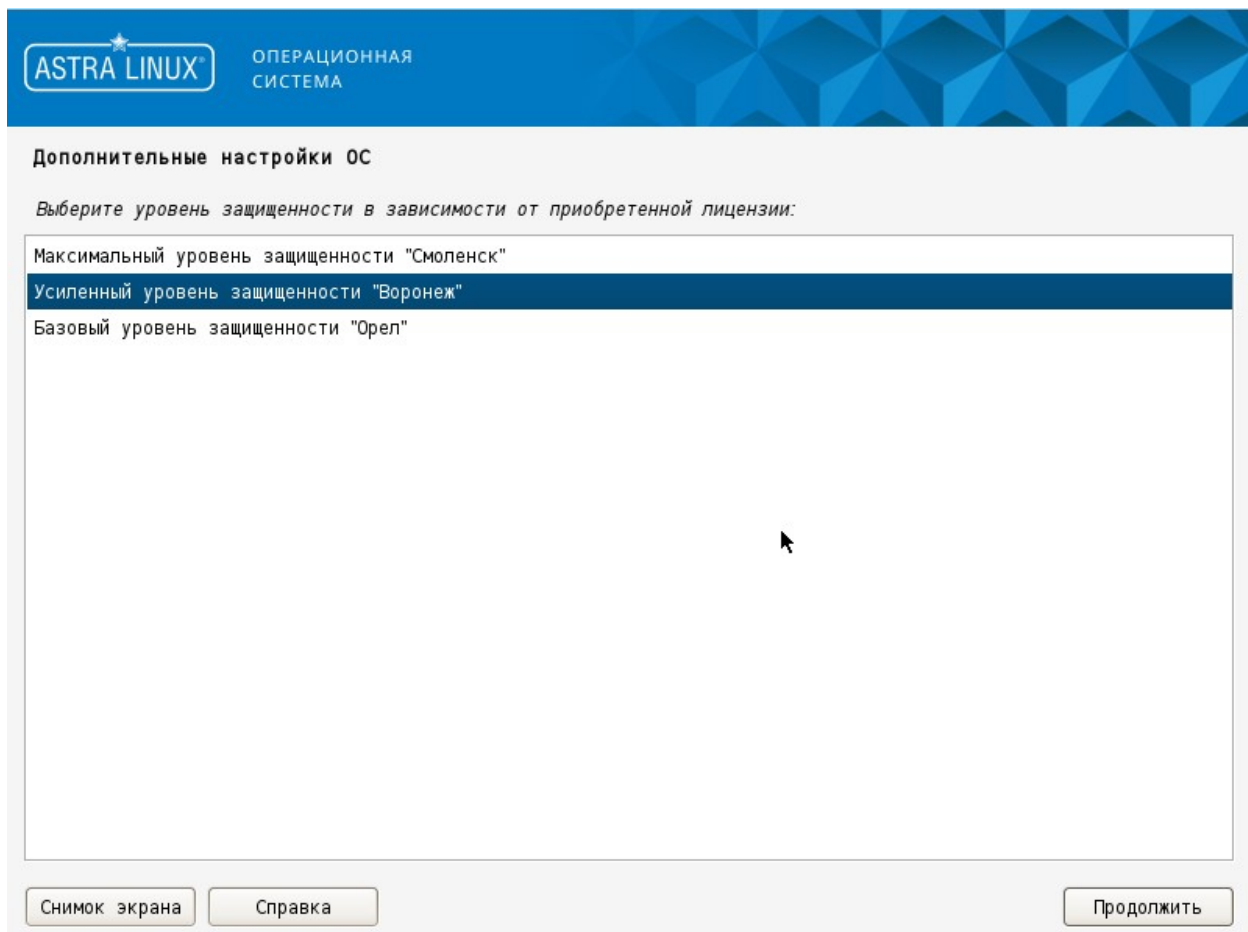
ASTRA LINUX®

ОПЕРАЦИОННАЯ СИСТЕМА

Дополнительные настройки ОС

Выберите уровень защищенности в зависимости от приобретенной лицензии:

Максимальный уровень защищенности "Смоленск"
Усиленный уровень защищенности "Воронеж"
Базовый уровень защищенности "Орел"

Снимок экрана

Справка

Продолжить